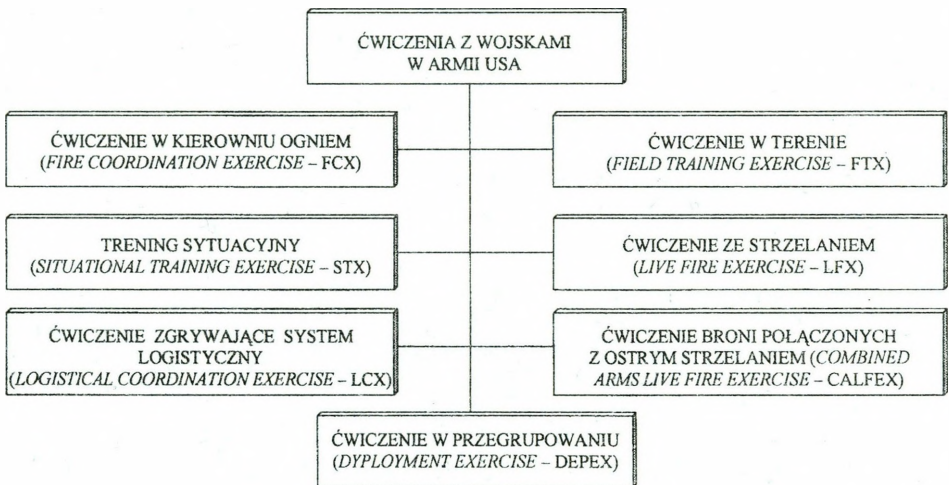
ĆWICZENIA Z WOJSKAMI W ARMII USA

ĆWICZENIE W KIEROWNIU OGNIEM (FIRE COORDINATION EXERCISE – FCX)

ĆWICZENIE W TERENIE (FIELD TRAINING EXERCISE – FTX)

TRENING SYTUACYJNY (SITUATIONAL TRAINING EXERCISE – STX)

ĆWICZENIE ZE STRZELANIEM (LIVE FIRE EXERCISE – LFX)

ĆWICZENIE ZGRYWAJĄCE SYSTEM LOGISTYCZNY (LOGISTICAL COORDINATION EXERCISE – LCX)

ĆWICZENIE BRONI POŁĄCZONYCH Z OSTRYM STRZELANIEM (COMBINED ARMS LIVE FIRE EXERCISE – CALFEX)

ĆWICZENIE W PRZEGRUPOWANIU (DYPLOYMENT EXERCISE – DEPEX)